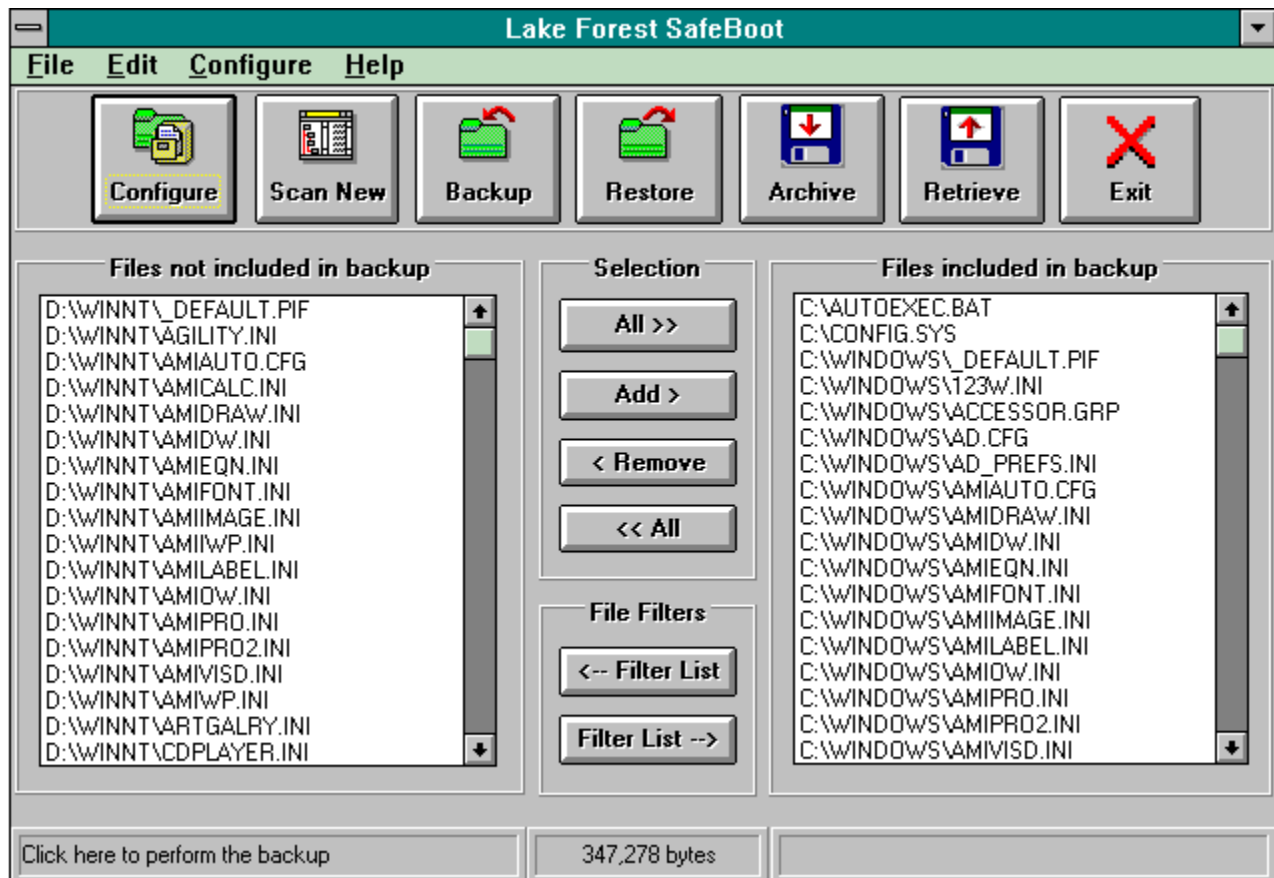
Lake Forest SafeBoot

File Edit Configure Help

Configure
Scan New
Backup
Restore
Archive
Retrieve
Exit

Files not included in backup

D:\WINNT\_DEFAULT.PIF
D:\WINNT\AGILITY.INI
D:\WINNT\AMIAUTO.CFG
D:\WINNT\AMICALC.INI
D:\WINNT\AMIDRAW.INI
D:\WINNT\AMIDW.INI
D:\WINNT\AMIEQN.INI
D:\WINNT\AMIFONT.INI
D:\WINNT\AMIIMAGE.INI
D:\WINNT\AMIIWP.INI
D:\WINNT\AMILABEL.INI
D:\WINNT\AMIOW.INI
D:\WINNT\AMIPRO.INI
D:\WINNT\AMIPRO2.INI
D:\WINNT\AMIVISD.INI
D:\WINNT\AMIWP.INI
D:\WINNT\ARTGALRY.INI
D:\WINNT\CDPLAYER.INI

Selection

All >>
Add >
< Remove
<< All

File Filters

<-- Filter List
Filter List -->

Files included in backup

C:\AUTOEXEC.BAT
C:\CONFIG.SYS
C:\WINDOWS\_DEFAULT.PIF
C:\WINDOWS\123W.INI
C:\WINDOWS\ACCESSOR.GRP
C:\WINDOWS\AD.CFG
C:\WINDOWS\AD_PREFS.INI
C:\WINDOWS\AMIAUTO.CFG
C:\WINDOWS\AMIDRAW.INI
C:\WINDOWS\AMIDW.INI
C:\WINDOWS\AMIEQN.INI
C:\WINDOWS\AMIFONT.INI
C:\WINDOWS\AMIIMAGE.INI
C:\WINDOWS\AMILABEL.INI
C:\WINDOWS\AMIOW.INI
C:\WINDOWS\AMIPRO.INI
C:\WINDOWS\AMIPRO2.INI
C:\WINDOWS\AMIVISD.INI

Click here to perform the backup
347,278 bytes